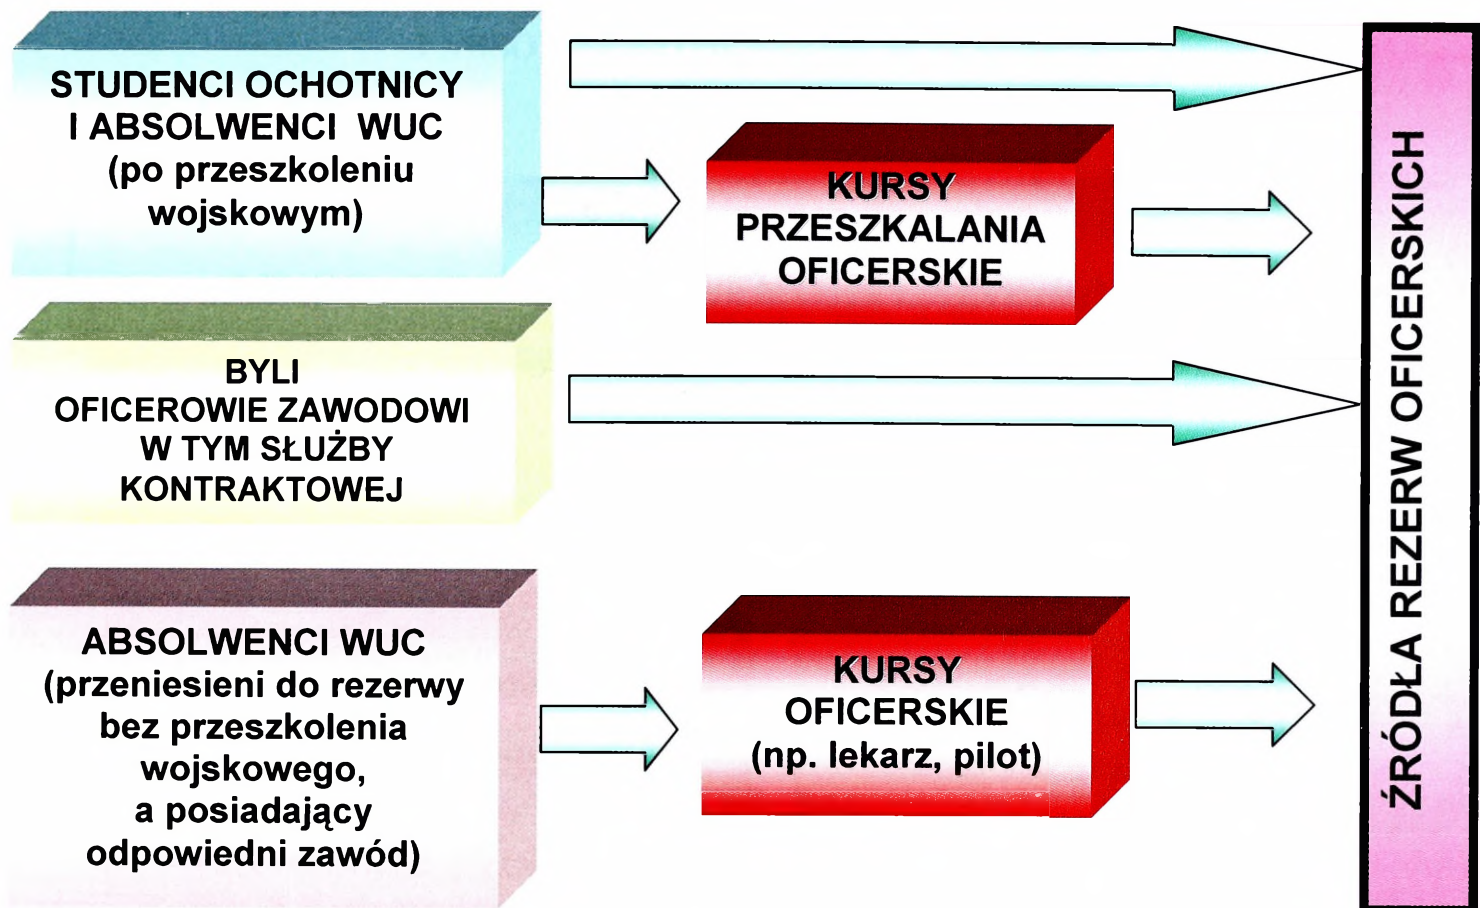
STUDENCI OCHOTNICY I ABSOLWENCI WUC (po przeszkoleniu wojskowym)

KURSY PRZESZKALANIA OFICERSKIE

BYLI OFICEROWIE ZAWODOWI W TYM SŁUŻBY KONTRAKTOWEJ

ABSOLWENCI WUC (przeniesieni do rezerwy bez przeszkolenia wojskowego, a posiadający odpowiedni zawód)

KURSY OFICERSKIE (np. lekarz, pilot)

ŹRÓDŁA REZERW OFICERSKICH